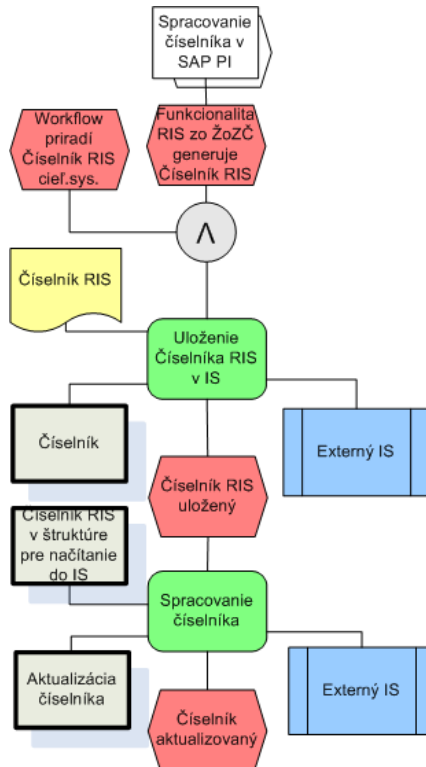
Spracovanie číselníka v SAP PI

Workflow priradí Číselník RIS cieľ.sys.

Funkcionalita RIS zo ŽoZČ generuje Číselník RIS

$\wedge$

Číselník RIS

Uloženie Číselníka RIS v IS

Číselník

Externý IS

Číselník RIS uložený

Číselník RIS v štruktúre pre načítanie do IS

Spracovanie číselníka

Aktualizácia číselníka

Externý IS

Číselník aktualizovaný